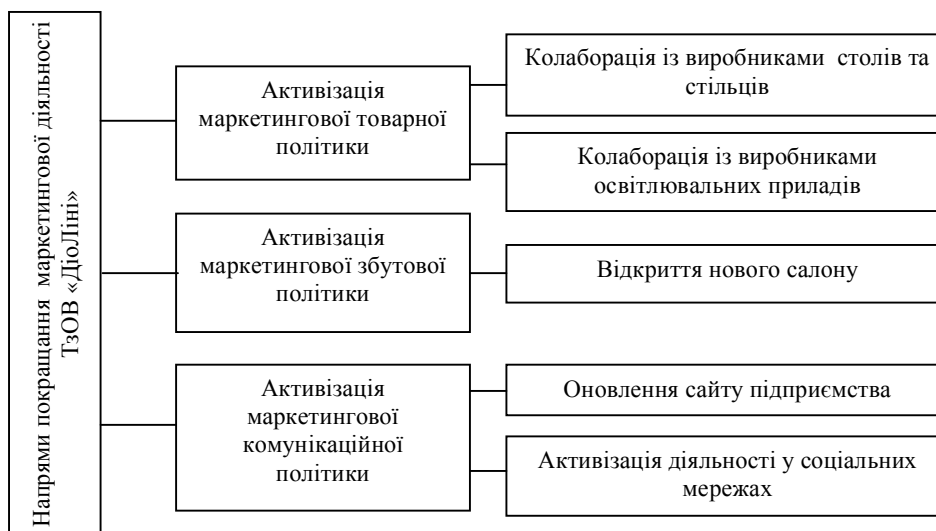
Напрями покращання маркетингової діяльності ТзОВ «ДіоЛіні»

Активізація маркетингової товарної політики

Колаборація із виробниками столів та стільців

Колаборація із виробниками освітлювальних приладів

Активізація маркетингової збутової політики

Відкриття нового салону

Активізація маркетингової комунікаційної політики

Оновлення сайту підприємства

Активізація діяльності у соціальних мережах